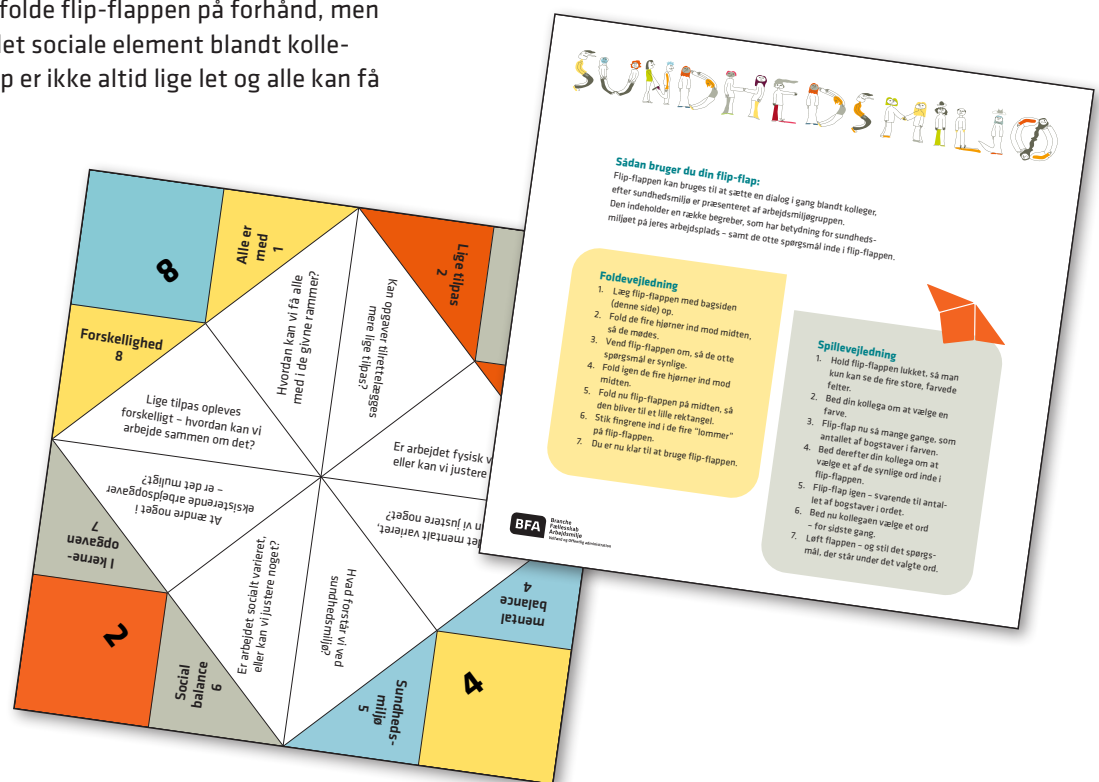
folde flip-flappen på forhånd, men det sociale element blandt kolleger er ikke altid lige let og alle kan få

8

Alle er med
1

Lige tilpas
2

Forskellighed
8

Hvordan kan vi få alle med i de givne rammer?

Kan opgaver tilrettelægges mere lige tilpas?

Lige tilpas opleves forskelligt – hvordan kan vi arbejde sammen om det?

Er arbejdet fysisk v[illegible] eller kan vi justere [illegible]

At ændre noget i eksisterende arbejdsopgaver – er det muligt?

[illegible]det mentalt varieret, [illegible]n vi justere noget?

I kerne-opgaven
7

Er arbejdet socialt varieret, eller kan vi justere noget?

Hvad forstår vi ved sundhedsmiljø?

mental balance
4

2

Social balance
6

Sundheds-miljø
5

4

SUNDHEDSMILJØ

Sådan bruger du din flip-flap:
Flip-flappen kan bruges til at sætte en dialog i gang blandt kolleger, efter sundhedsmiljø er præsenteret af arbejdsmiljøgruppen. Den indeholder en række begreber, som har betydning for sundhedsmiljøet på jeres arbejdsplads – samt de otte spørgsmål inde i flip-flappen.

Foldevejledning
1. Læg flip-flappen med bagsiden (denne side) op.
2. Fold de fire hjørner ind mod midten, så de mødes.
3. Vend flip-flappen om, så de otte spørgsmål er synlige.
4. Fold igen de fire hjørner ind mod midten.
5. Fold nu flip-flappen på midten, så den bliver til et lille rektangel.
6. Stik fingrene ind i de fire "lommer" på flip-flappen.
7. Du er nu klar til at bruge flip-flappen.

Spillevejledning
1. Hold flip-flappen lukket, så man kun kan se de fire store, farvede felter.
2. Bed din kollega om at vælge en farve.
3. Flip-flap nu så mange gange, som antallet af bogstaver i farven.
4. Bed derefter din kollega om at vælge et af de synlige ord inde i flip-flappen.
5. Flip-flap igen – svarende til antallet af bogstaver i ordet.
6. Bed nu kollegaen vælge et ord – for sidste gang.
7. Løft flappen – og stil det spørgsmål, der står under det valgte ord.

BFA Branche Fællesskab Arbejdsmiljø
Velfærd og Offentlig administration